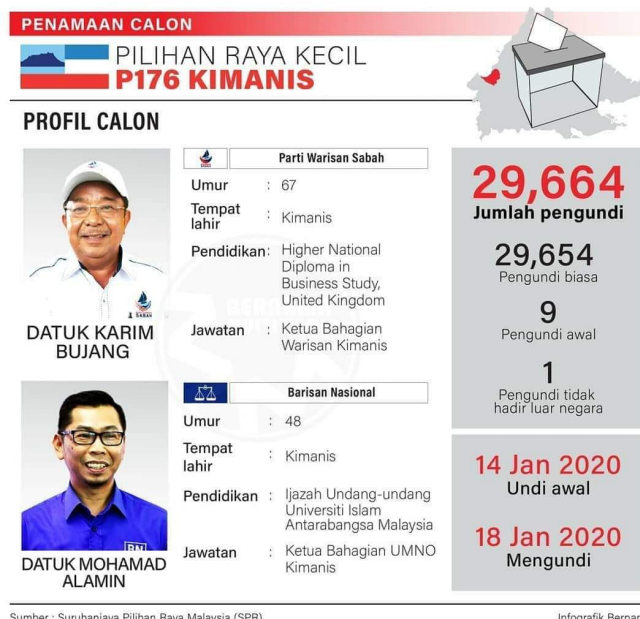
PENAMAAN CALON

PILIHAN RAYA KECIL
P176 KIMANIS

PROFIL CALON

Parti Warisan Sabah

Umur : 67

Tempat lahir : Kimanis

Pendidikan : Higher National Diploma in Business Study, United Kingdom

Jawatan : Ketua Bahagian Warisan Kimanis

DATUK KARIM BUJANG

Barisan Nasional

Umur : 48

Tempat lahir : Kimanis

Pendidikan : Ijazah Undang-undang Universiti Islam Antarabangsa Malaysia

Jawatan : Ketua Bahagian UMNO Kimanis

DATUK MOHAMAD ALAMIN

29,664
Jumlah pengundi

29,654
Pengundi biasa

9
Pengundi awal

1
Pengundi tidak hadir luar negara

14 Jan 2020
Undi awal

18 Jan 2020
Mengundi

Sumber : Suruhanjaya Pilihan Raya Malaysia (SPR)

Infografik Bernan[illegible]